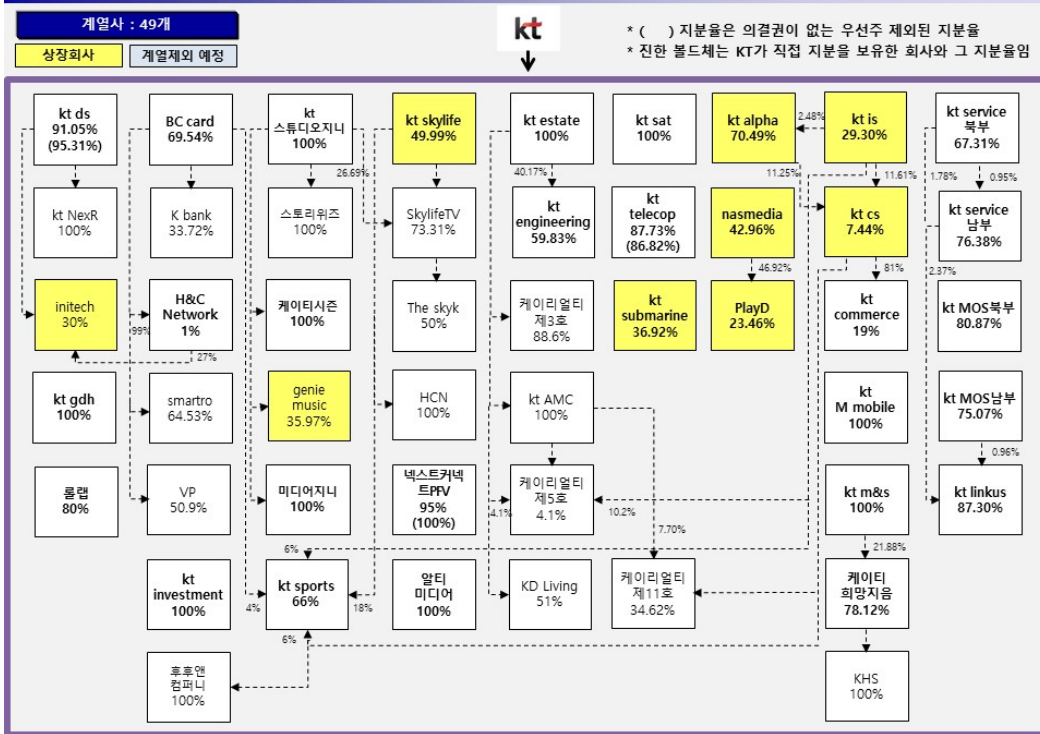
계열사 : 49개

상장회사 | 계열제외 예정

kt

* (    ) 지분율은 의결권이 없는 우선주 제외된 지분율
* 진한 볼드체는 KT가 직접 지분을 보유한 회사와 그 지분율임

kt ds
91.05%
(95.31%)

kt NexR
100%

initech
30%

kt gdh
100%

롤랩
80%

BC card
69.54%

K bank
33.72%

H&C Network
1%

99%

27%

smartro
64.53%

VP
50.9%

kt 스튜디오지니
100%

스토리위즈
100%

케이티시즌
100%

genie music
35.97%

미디어지니
100%

kt investment
100%

kt sports
66%

6%

4%

18%

6%

후후앤컴퍼니
100%

kt skylife
49.99%

26.69%

SkylifeTV
73.31%

The skyk
50%

HCN
100%

넥스트커넥트PFV
95%
(100%)

알티미디어
100%

kt estate
100%

40.17%

kt engineering
59.83%

케이리얼티 제3호
88.6%

kt AMC
100%

케이리얼티 제5호
4.1%

4.1%

10.2%

7.70%

KD Living
51%

케이리얼티 제11호
34.62%

kt sat
100%

kt telecop
87.73%
(86.82%)

kt submarine
36.92%

kt alpha
70.49%

2.48%

nasmedia
42.96%

46.92%

PlayD
23.46%

kt is
29.30%

11.25%

11.61%

kt cs
7.44%

81%

kt commerce
19%

kt M mobile
100%

kt m&s
100%

21.88%

케이티희망지움
78.12%

KHS
100%

kt service 북부
67.31%

1.78%

0.95%

kt service 남부
76.38%

2.37%

kt MOS북부
80.87%

kt MOS남부
75.07%

0.96%

kt linkus
87.30%